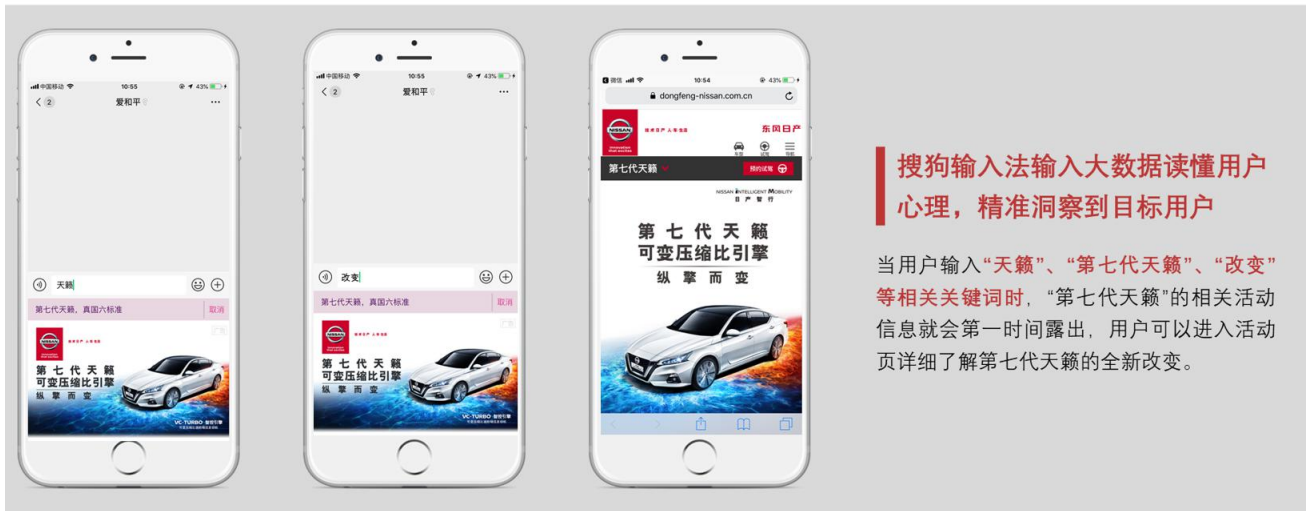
中国移动 10:55 43%
< 2 爱和平 ···
天籁
第七代天籁，真国六标准 取消
NISSAN 技术日产 人·车·生活
第七代天籁
可变压缩比引擎
纵擎而变
VC-TURBO 超变引擎

中国移动 10:55 43%
< 2 爱和平 ···
改变
第七代天籁，真国六标准 取消
NISSAN 技术日产 人·车·生活
第七代天籁
可变压缩比引擎
纵擎而变
VC-TURBO 超变引擎

微信 10:54 43%
dongfeng-nissan.com.cn
NISSAN 技术日产 人·车·生活 东风日产
第七代天籁 预约试驾
NISSAN INTELLIGENT MOBILITY 日产智行
第七代天籁
可变压缩比引擎
纵擎而变

搜狗输入法输入大数据读懂用户心理，精准洞察到目标用户

当用户输入“天籁”、“第七代天籁”、“改变”等相关关键词时，“第七代天籁”的相关活动信息就会第一时间露出，用户可以进入活动页详细了解第七代天籁的全新改变。